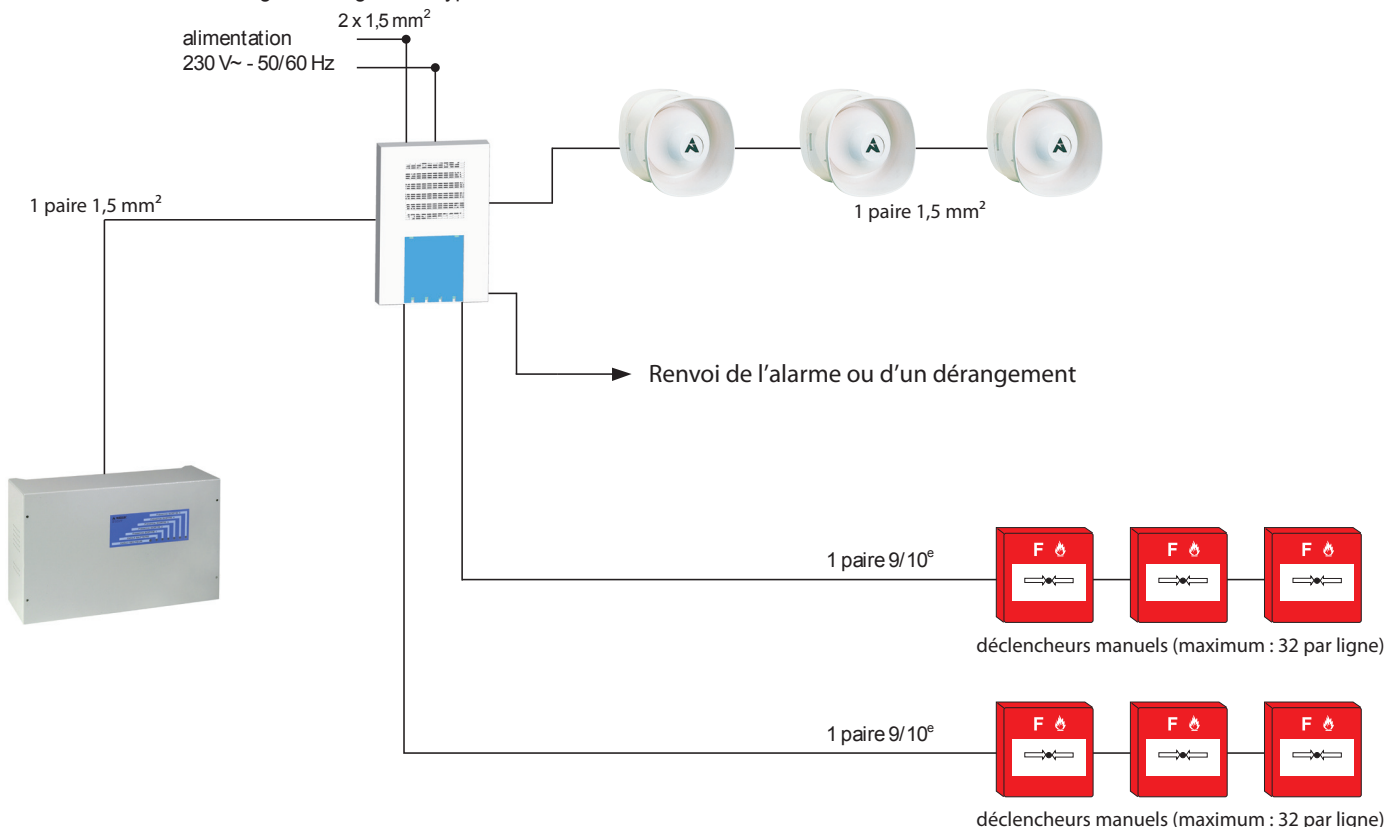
$2 \times 1{,}5$ mm$^2$

alimentation
230 V~ - 50/60 Hz

1 paire 1,5 mm$^2$

1 paire 1,5 mm$^2$

Renvoi de l'alarme ou d'un dérangement

1 paire 9/10$^e$

F

F

F

déclencheurs manuels (maximum : 32 par ligne)

1 paire 9/10$^e$

F

F

F

déclencheurs manuels (maximum : 32 par ligne)